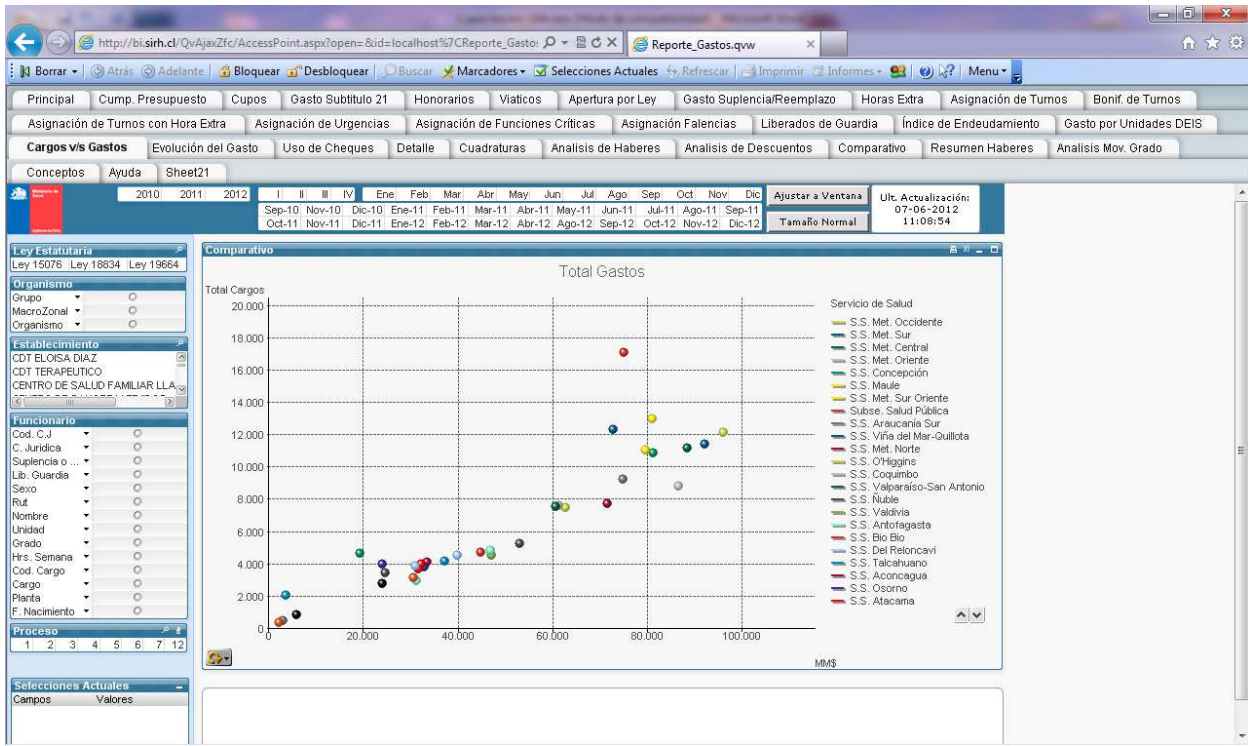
http://bi.sirh.cl/QvAjaxZfc/AccessPoint.aspx?open=&id=localhost%7CReporte_Gasto:
Reporte_Gastos.qvw

Borrar ▾ | Atrás | Adelante | Bloquear | Desbloquear | Buscar | Marcadores ▾ | Selecciones Actuales | Refrescar | Imprimir | Informes ▾ | Menu ▾

Principal | Cump. Presupuesto | Cupos | Gasto Subtitulo 21 | Honorarios | Viaticos | Apertura por Ley | Gasto Suplencia/Reemplazo | Horas Extra | Asignación de Turnos | Bonif. de Turnos

Asignación de Turnos con Hora Extra | Asignación de Urgencias | Asignación de Funciones Críticas | Asignación Falencias | Liberados de Guardia | Índice de Endeudamiento | Gasto por Unidades DEIS

Cargos v/s Gastos | Evolución del Gasto | Uso de Cheques | Detalle | Cuadraturas | Analisis de Haberes | Analisis de Descuentos | Comparativo | Resumen Haberes | Analisis Mov. Grado

Conceptos | Ayuda | Sheet21

2010 2011 2012 | I II III IV | Ene Feb Mar Abr May Jun Jul Ago Sep Oct Nov Dic
Sep-10 Nov-10 Dic-10 Ene-11 Feb-11 Mar-11 Abr-11 May-11 Jun-11 Jul-11 Ago-11 Sep-11
Oct-11 Nov-11 Dic-11 Ene-12 Feb-12 Mar-12 Abr-12 Ago-12 Sep-12 Oct-12 Nov-12 Dic-12

Ajustar a Ventana
Tamaño Normal

Ult. Actualización:
07-06-2012
11:08:54

Ley Estatutaria
Ley 15076 Ley 18834 Ley 19664

Organismo
Grupo
MacroZonal
Organismo

Establecimiento
CDT ELOISA DIAZ
CDT TERAPEUTICO
CENTRO DE SALUD FAMILIAR LLA

Funcionario
Cod. C.J
C. Juridica
Suplencia o ...
Lib. Guardia
Sexo
Rut
Nombre
Unidad
Grado
Hrs. Semana
Cod. Cargo
Cargo
Planta
F. Nacimiento

Proceso
1 2 3 4 5 6 7 12

Selecciones Actuales
Campos | Valores

Comparativo

Total Gastos

Total Cargos
20.000
18.000
16.000
14.000
12.000
10.000
8.000
6.000
4.000
2.000
0
0 20.000 40.000 60.000 80.000 100.000
MM$

Servicio de Salud
S.S. Met. Occidente
S.S. Met. Sur
S.S. Met. Central
S.S. Met. Oriente
S.S. Concepción
S.S. Maule
S.S. Met. Sur Oriente
Subse. Salud Pública
S.S. Araucanía Sur
S.S. Viña del Mar-Quillota
S.S. Met. Norte
S.S. O'Higgins
S.S. Coquimbo
S.S. Valparaíso-San Antonio
S.S. Ñuble
S.S. Valdivia
S.S. Antofagasta
S.S. Bio Bio
S.S. Del Reloncavi
S.S. Talcahuano
S.S. Aconcagua
S.S. Osorno
S.S. Atacama